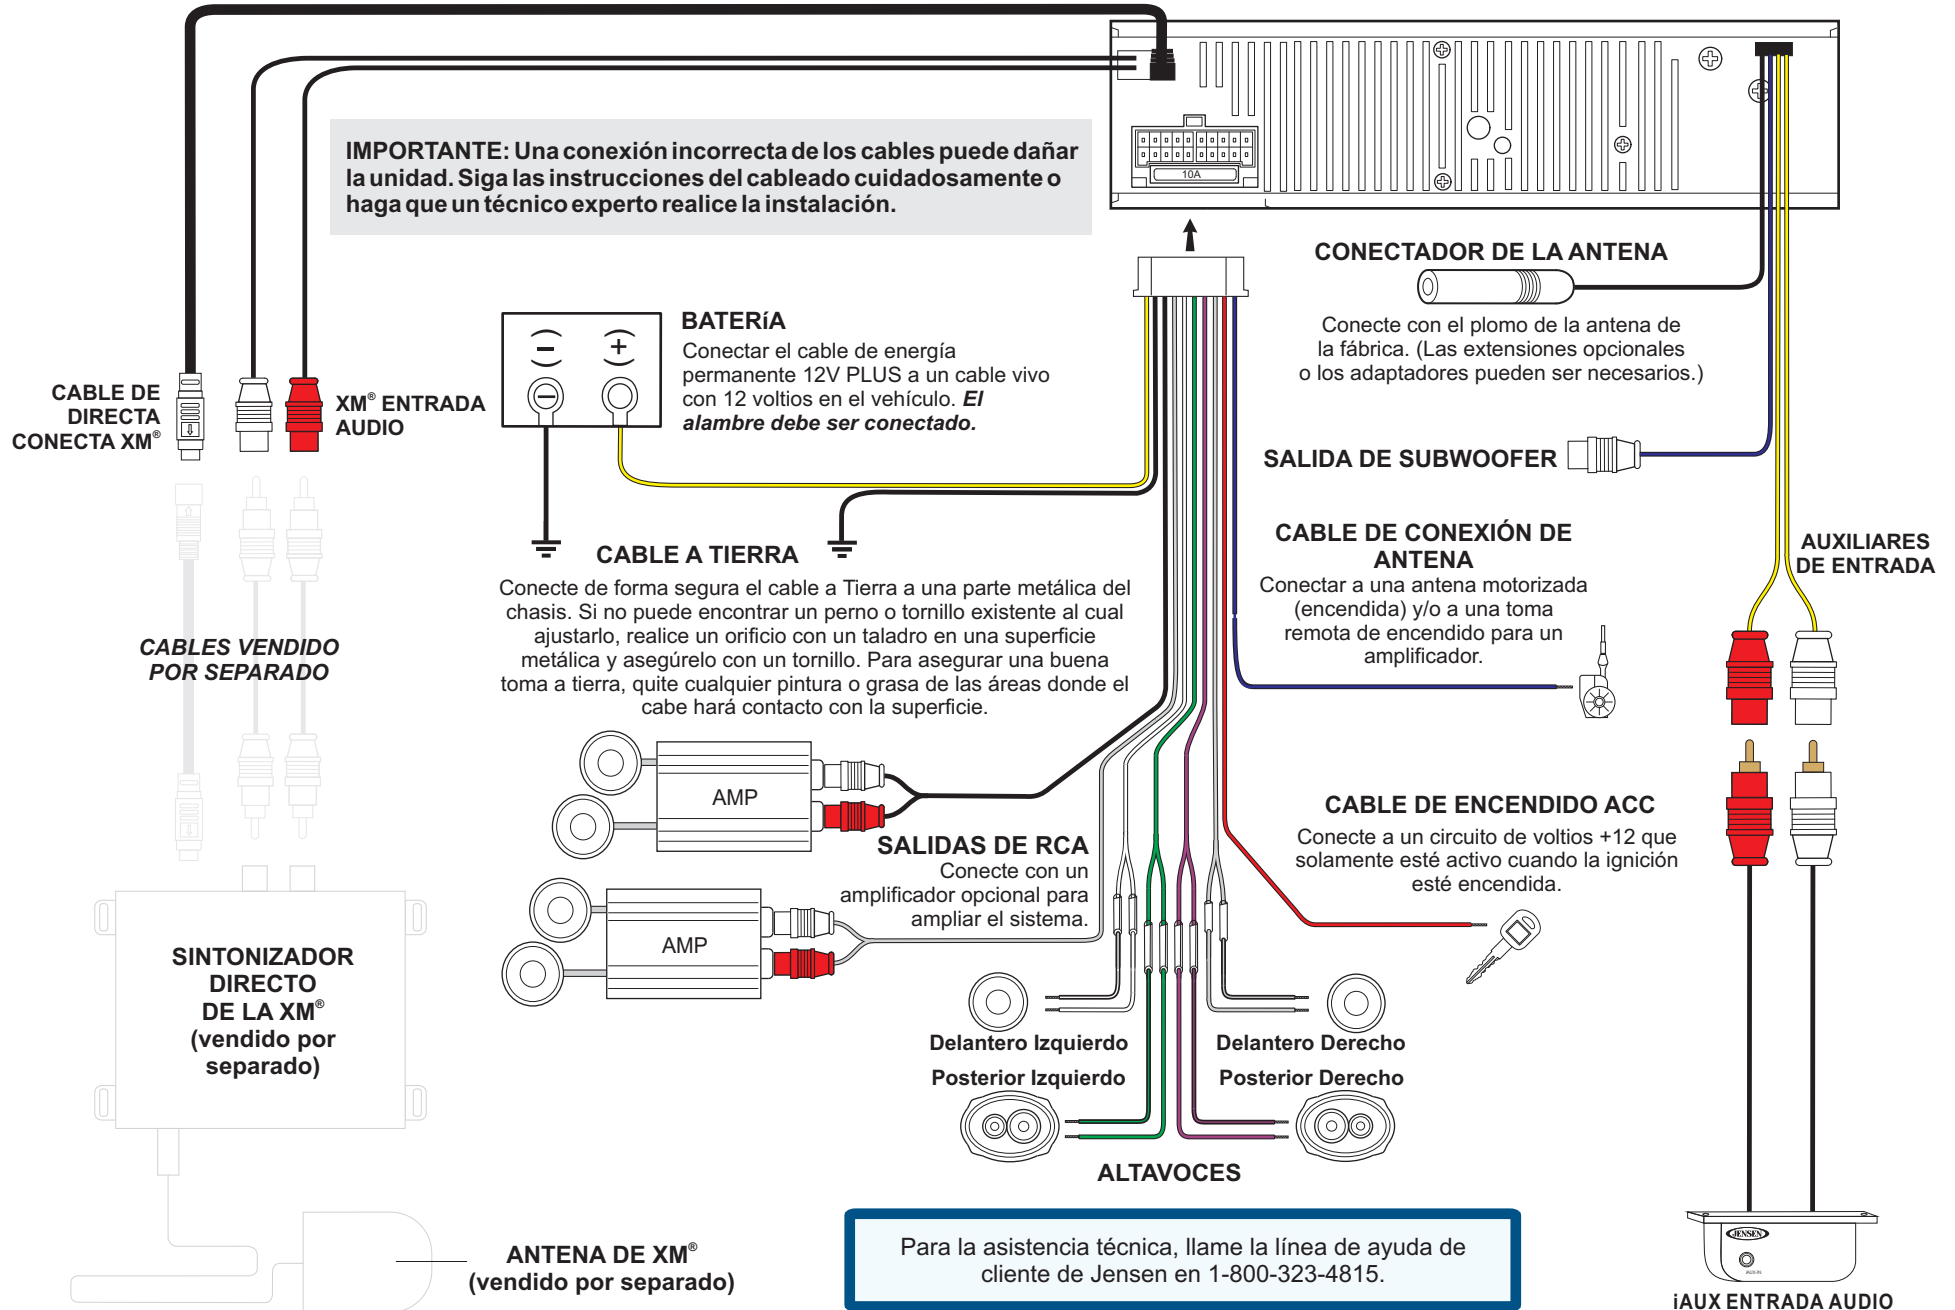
IMPORTANTE: Una conexión incorrecta de los cables puede dañar la unidad. Siga las instrucciones del cableado cuidadosamente o haga que un técnico experto realice la instalación.

10A

CONECTADOR DE LA ANTENA

Conecte con el plomo de la antena de la fábrica. (Las extensiones opcionales o los adaptadores pueden ser necesarios.)

BATERíA

Conectar el cable de energía permanente 12V PLUS a un cable vivo con 12 voltios en el vehículo. *El alambre debe ser conectado.*

CABLE DE DIRECTA CONECTA XM®

XM® ENTRADA AUDIO

SALIDA DE SUBWOOFER

CABLE A TIERRA

Conecte de forma segura el cable a Tierra a una parte metálica del chasis. Si no puede encontrar un perno o tornillo existente al cual ajustarlo, realice un orificio con un taladro en una superficie metálica y asegúrelo con un tornillo. Para asegurar una buena toma a tierra, quite cualquier pintura o grasa de las áreas donde el cabe hará contacto con la superficie.

CABLE DE CONEXIÓN DE ANTENA

Conectar a una antena motorizada (encendida) y/o a una toma remota de encendido para un amplificador.

AUXILIARES DE ENTRADA

*CABLES VENDIDO POR SEPARADO*

AMP

AMP

SALIDAS DE RCA

Conecte con un amplificador opcional para ampliar el sistema.

CABLE DE ENCENDIDO ACC

Conecte a un circuito de voltios +12 que solamente esté activo cuando la ignición esté encendida.

SINTONIZADOR DIRECTO DE LA XM® (vendido por separado)

Delantero Izquierdo

Delantero Derecho

Posterior Izquierdo

Posterior Derecho

ALTAVOCES

ANTENA DE XM® (vendido por separado)

Para la asistencia técnica, llame la línea de ayuda de cliente de Jensen en 1-800-323-4815.

JENSEN

iAUX ENTRADA AUDIO